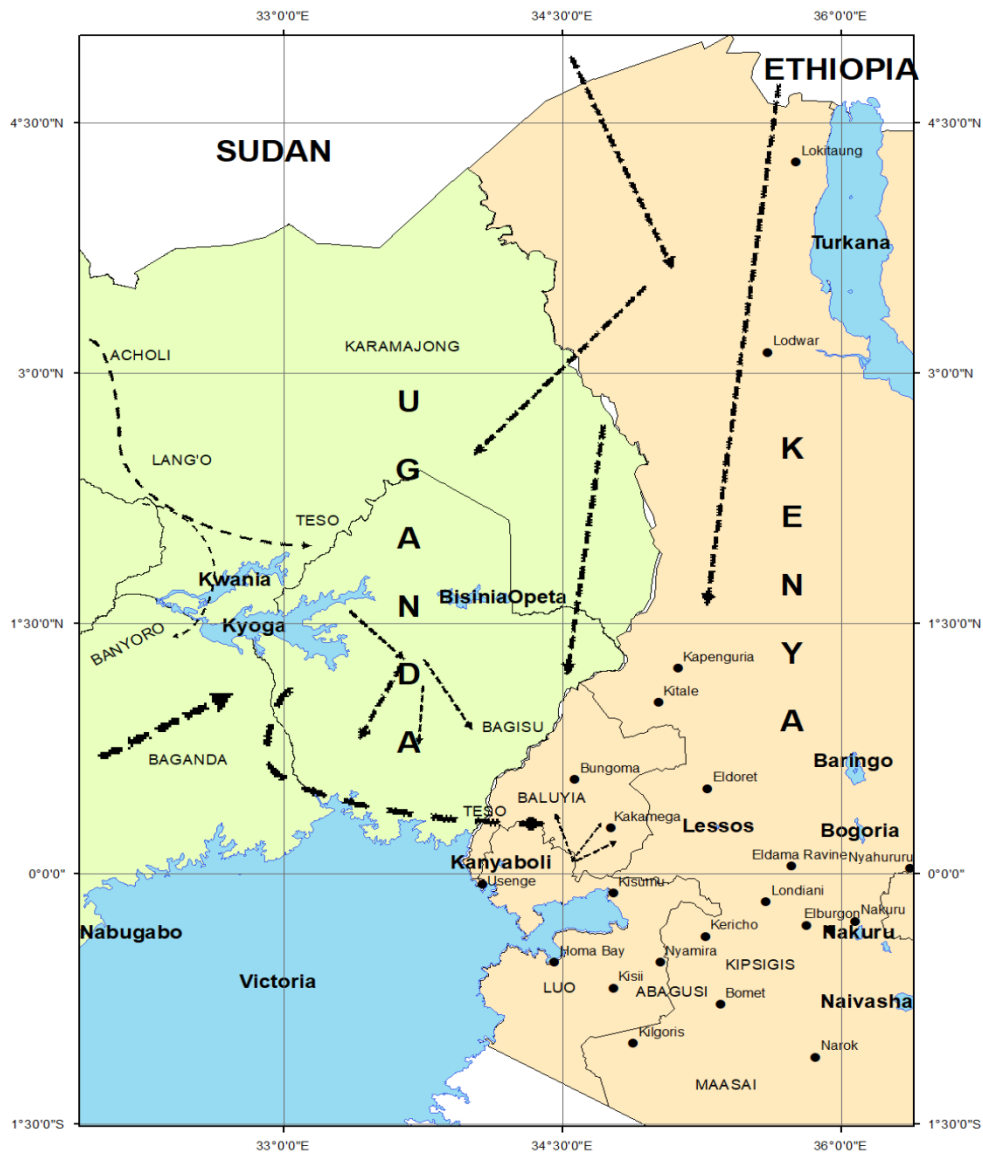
33°0'0"E
34°30'0"E
36°0'0"E

ETHIOPIA
SUDAN
4°30'0"N
4°30'0"N
Lokitaung
Turkana
ACHOLI
KARAMAJONG
Lodwar
3°0'0"N
3°0'0"N
U
G
A
N
D
A
LANG'O
K
E
N
Y
A
TESO
Kwania
BisiniaOpeta
Kyoga
1°30'0"N
1°30'0"N
BANYORO
Kapenguria
Kitale
BAGISU
Baringo
BAGANDA
Bungoma
Eldoret
BALUYIA
TESO
Kakamega
Lessos
Bogoria
Eldama Ravine
Nyahururu
Kanyaboli
0°0'0"
0°0'0"
Usenge
Kisumu
Londiani
Nabugabo
Kericho
Elburgon
Nakuru
Nakuru
Homa Bay
Nyamira
KIPSIGIS
Victoria
Kisii
LUO
ABAGUSI
Bomet
Naivasha
Kilgoris
Narok
MAASAI
1°30'0"S
1°30'0"S
33°0'0"E
34°30'0"E
36°0'0"E